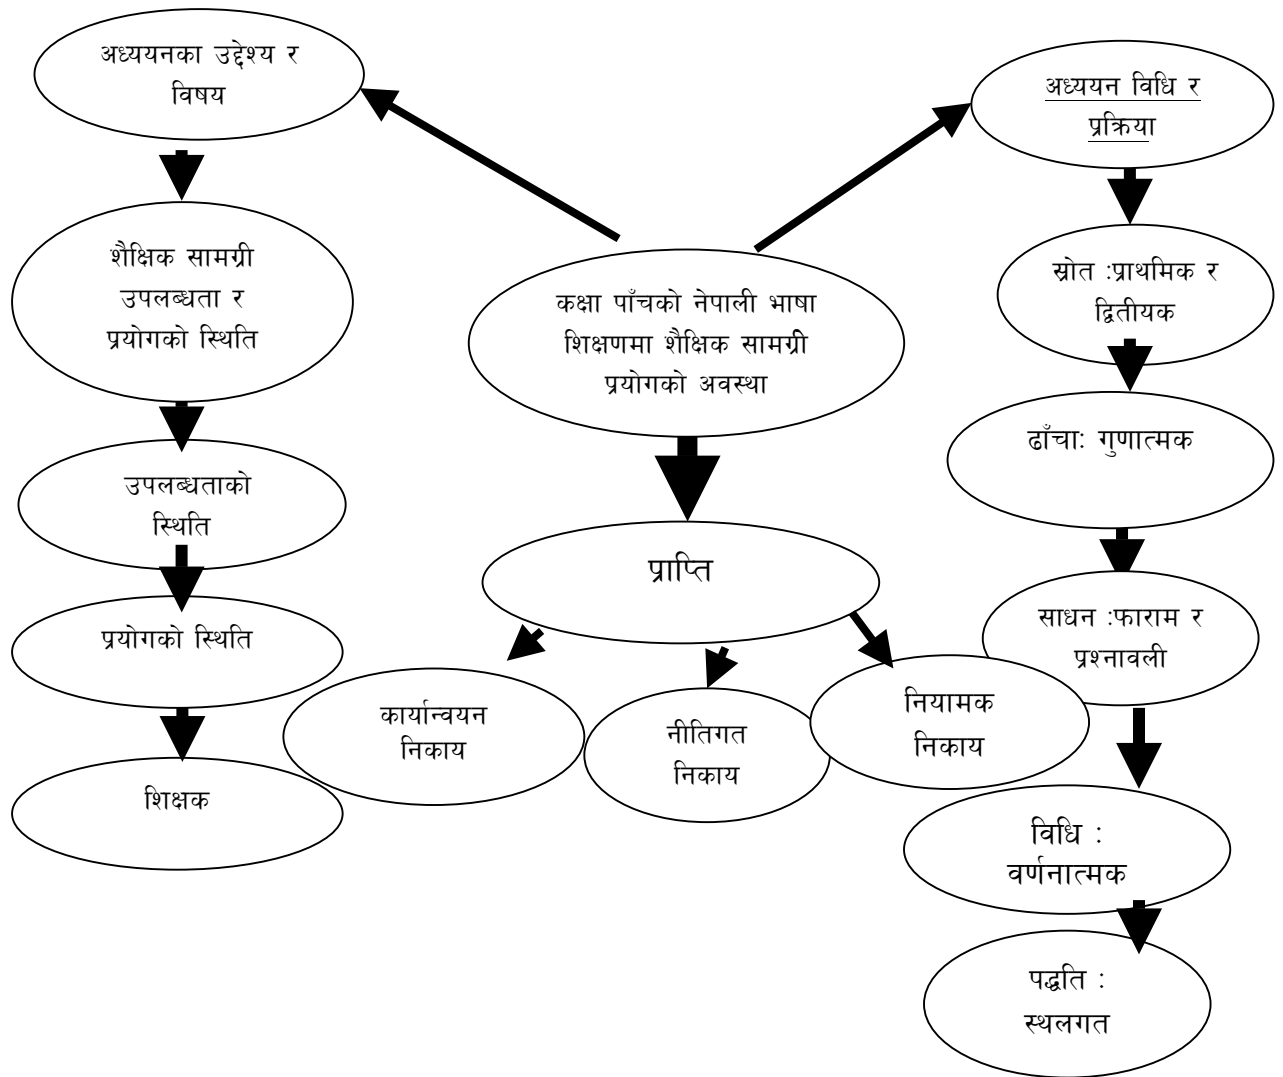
कक्षा पाँचको नेपाली भाषा शिक्षणमा शैक्षिक सामग्री प्रयोगको अवस्था

अध्ययनका उद्देश्य र विषय

शैक्षिक सामग्री उपलब्धता र प्रयोगको स्थिति

उपलब्धताको स्थिति

प्रयोगको स्थिति

शिक्षक

अध्ययन विधि र प्रक्रिया

स्रोत :प्राथमिक र द्वितीयक

ढाँचाः गुणात्मक

साधन :फाराम र प्रश्नावली

विधि : वर्णनात्मक

पद्धति : स्थलगत

प्राप्ति

कार्यान्वयन निकाय

नीतिगत निकाय

नियामक निकाय